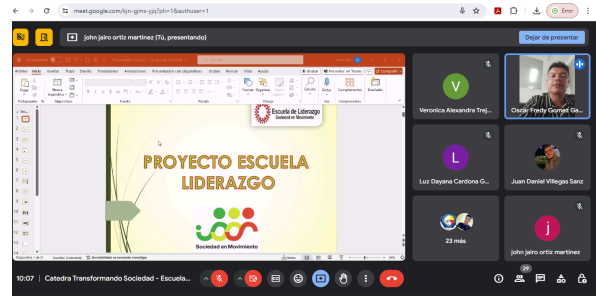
meet.google.com/kjn-gjms-yjq?pli=1&authuser=1

Error

john jairo ortiz martinez (Tú, presentando)

Dejar de presentar

Archivo Inicio Insertar Dibujar Diseño Transiciones Animaciones Presentación con diapositivas Grabar Revisar Vista Ayuda

Grabar Presentar en Teams Compartir

Pegar Nueva diapositiva Fuente Párrafo Dibujo Edición Dictar Voz Complementos Diseñador

Portapapeles Diapositivas

Escuela de Liderazgo
Sociedad en Movimiento

PROYECTO ESCUELA LIDERAZGO

Sociedad en Movimiento

Diapositiva 1 de 9 Español (Colombia) Accesibilidad: es necesario investigar

Veronica Alexandra Trej...

Oscar Fredy Gomez Ga...

Luz Dayana Cardona G...

Juan Daniel Villegas Sanz

23 más

john jairo ortiz martinez

10:07 | Catedra Transformando Sociedad - Escuela...

29